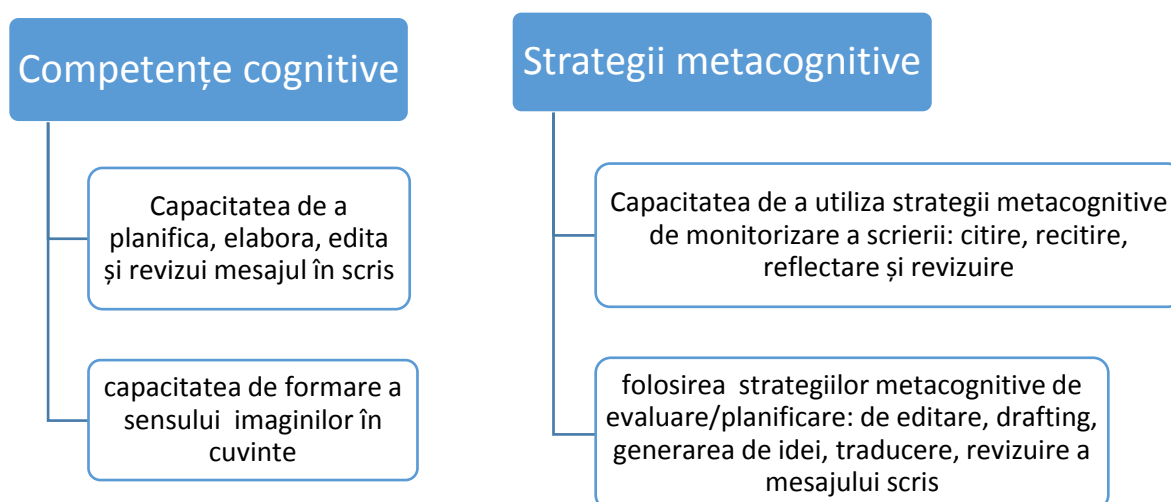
Competențe cognitive

Capacitatea de a planifica, elabora, edita și revizui mesajul în scris

capacitatea de formare a sensului imaginilor în cuvinte

Strategii metacognitive

Capacitatea de a utiliza strategii metacognitive de monitorizare a scrierii: citire, recitire, reflectare și revizuire

folosirea strategiilor metacognitive de evaluare/planificare: de editare, drafting, generarea de idei, traducere, revizuire a mesajului scris